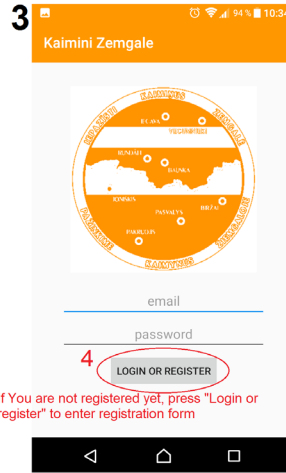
3

94 % 10:34

Kaimini Zemgale

KAIMIŅŠ
ZEMGALE
LIETUVA
KAIMIŅŠ
ZEMGALE
LIETUVA
BAUSKA
VECUMNIEKI
RUNDĀLE
BAUSKA
JONIŠKIS
PASVALYS
BIRŽAI
PAKRUOJIS

email

password

4

LOGIN OR REGISTER

f You are not registered yet, press "Login or register" to enter registration form